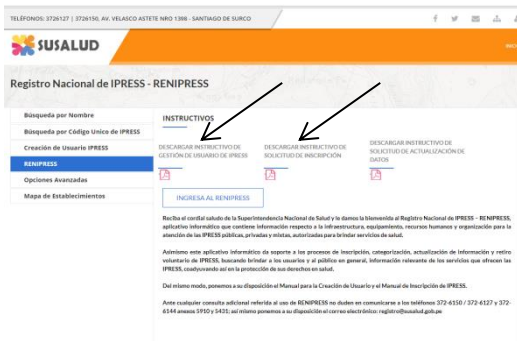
TELÉFONOS: 3726127 | 3726150, AV. VELASCO ASTETE NRO 1398 - SANTIAGO DE SURCO

SUSALUD

INICI

Registro Nacional de IPRESS - RENIPRESS

Búsqueda por Nombre

Búsqueda por Código Único de IPRESS

Creación de Usuario IPRESS

RENIPRESS

Opciones Avanzadas

Mapa de Establecimientos

INSTRUCTIVOS

DESCARGAR INSTRUCTIVO DE GESTIÓN DE USUARIO DE IPRESS

DESCARGAR INSTRUCTIVO DE SOLICITUD DE INSCRIPCIÓN

DESCARGAR INSTRUCTIVO DE SOLICITUD DE ACTUALIZACIÓN DE DATOS

INGRESA AL RENIPRESS

Reciba el cordial saludo de la Superintendencia Nacional de Salud y le damos la bienvenida al Registro Nacional de IPRESS – RENIPRESS, aplicativo informático que contiene información respecto a la infraestructura, equipamiento, recursos humanos y organización para la atención de las IPRESS públicas, privadas y mixtas, autorizadas para brindar servicios de salud.

Asimismo este aplicativo informático da soporte a los procesos de inscripción, categorización, actualización de información y retiro voluntario de IPRESS, buscando brindar a los usuarios y al público en general, información relevante de los servicios que ofrecen las IPRESS, coadyuvando así en la protección de sus derechos en salud.

Del mismo modo, ponemos a su disposición el Manual para la Creación de Usuario y el Manual de Inscripción de IPRESS.

Ante cualquier consulta adicional referida al uso de RENIPRESS no duden en comunicarse a los teléfonos 372-6150 / 372-6127 y 372-6144 anexos 5910 y 5431; así mismo ponemos a su disposición el correo electrónico: registro@susalud.gob.pe